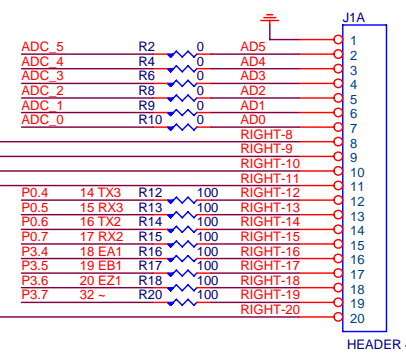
J1A

ADC_5 R2 0 AD5 1
ADC_4 R4 0 AD4 2
ADC_3 R6 0 AD3 3
ADC_2 R8 0 AD2 4
ADC_1 R9 0 AD1 5
ADC_0 R10 0 AD0 6
RIGHT-8 7
RIGHT-9 8
RIGHT-10 9
RIGHT-11 10
P0.4 14 TX3 R12 100 RIGHT-12 11
P0.5 15 RX3 R13 100 RIGHT-13 12
P0.6 16 TX2 R14 100 RIGHT-14 13
P0.7 17 RX2 R15 100 RIGHT-15 14
P3.4 18 EA1 R16 100 RIGHT-16 15
P3.5 19 EB1 R17 100 RIGHT-17 16
P3.6 20 EZ1 R18 100 RIGHT-18 17
P3.7 32 ~ R20 100 RIGHT-19 18
RIGHT-20 19
20

HEADER